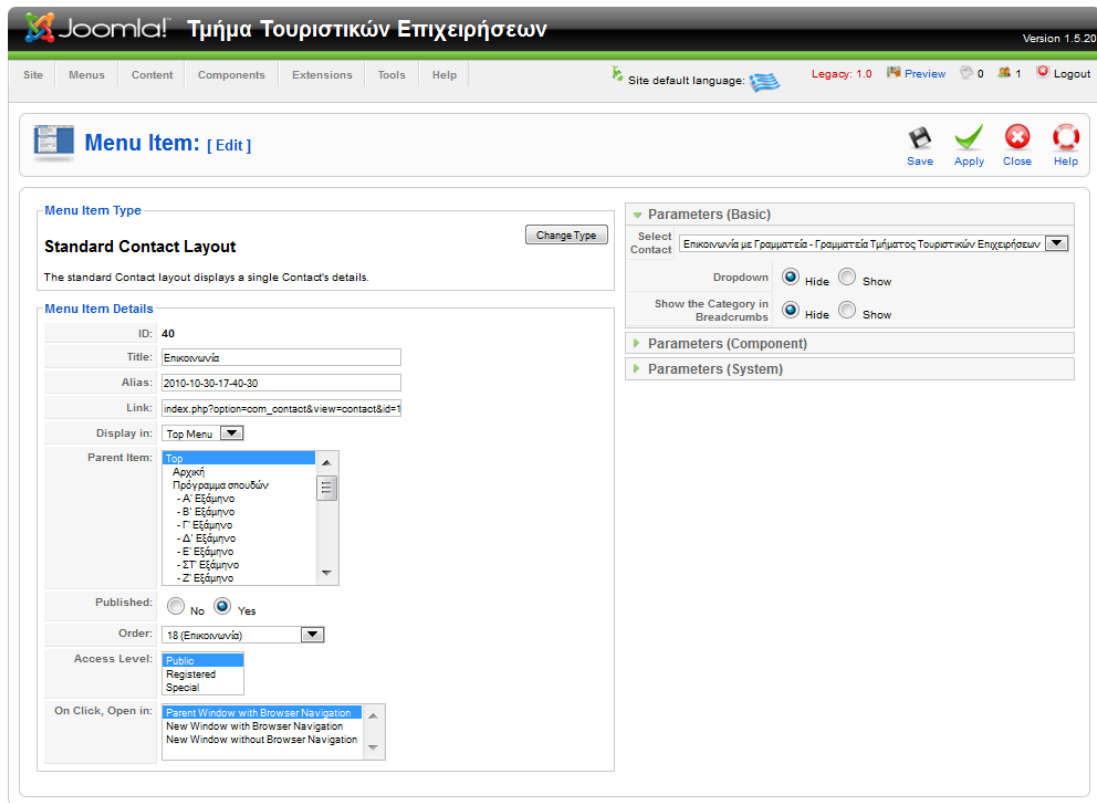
Joomla! Τμήμα Τουριστικών Επιχειρήσεων

Version 1.5.20

Site Menus Content Components Extensions Tools Help

Site default language:

Legacy: 1.0 Preview 0 1 Logout

Menu Item: [ Edit ]

Save Apply Close Help

Menu Item Type

Standard Contact Layout

Change Type

The standard Contact layout displays a single Contact's details.

Menu Item Details

ID: 40

Title: Επικοινωνία

Alias: 2010-10-30-17-40-30

Link: index.php?option=com_contact&view=contact&id=1

Display in: Top Menu

Parent Item: Top
Αρχική
Πρόγραμμα σπουδών
- Α' Εξάμηνο
- Β' Εξάμηνο
- Γ' Εξάμηνο
- Δ' Εξάμηνο
- Ε' Εξάμηνο
- ΣΤ' Εξάμηνο
- Ζ' Εξάμηνο

Published: No Yes

Order: 18 (Επικοινωνία)

Access Level: Public
Registered
Special

On Click, Open in: Parent Window with Browser Navigation
New Window with Browser Navigation
New Window without Browser Navigation

Parameters (Basic)

Select Contact: Επικοινωνία με Γραμματεία - Γραμματεία Τμήματος Τουριστικών Επιχειρήσεων

Dropdown: Hide Show

Show the Category in Breadcrumbs: Hide Show

Parameters (Component)

Parameters (System)